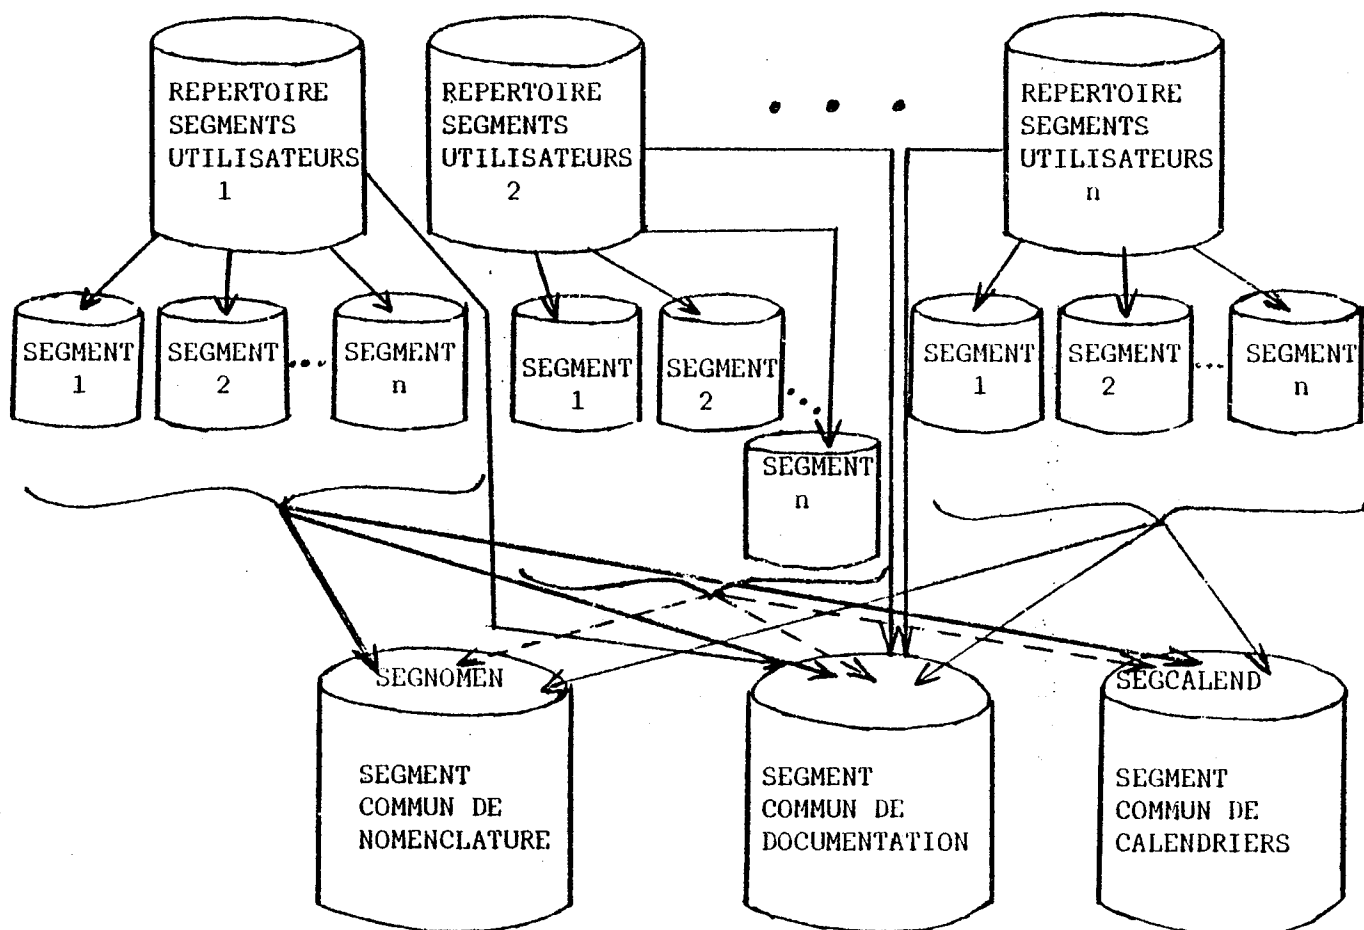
REPERTOIRE SEGMENTS UTILISATEURS 1

REPERTOIRE SEGMENTS UTILISATEURS 2

REPERTOIRE SEGMENTS UTILISATEURS n

SEGMENT 1

SEGMENT 2

SEGMENT n

SEGMENT 1

SEGMENT 2

SEGMENT n

SEGMENT 1

SEGMENT 2

SEGMENT n

SEGNOMEN

SEGMENT COMMUN DE NOMENCLATURE

SEGMENT COMMUN DE DOCUMENTATION

SEGCALEND

SEGMENT COMMUN DE CALENDRIERS